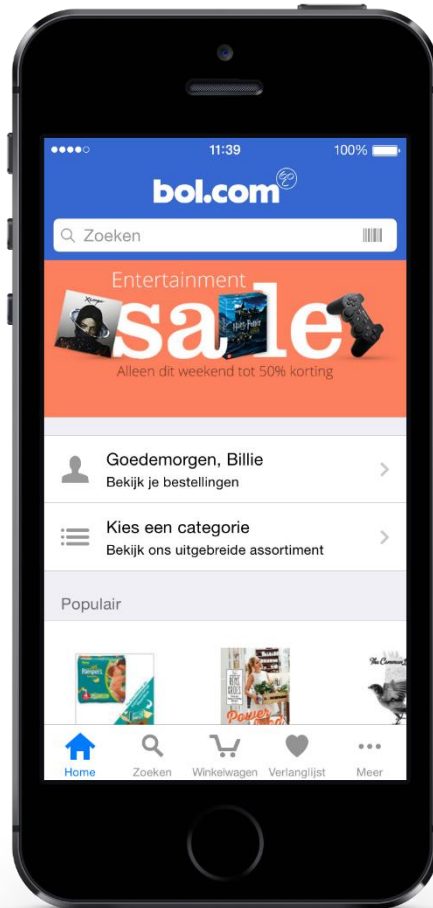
●●●●○ 11:39 100%

bol.com

Zoeken

Entertainment

sale

Alleen dit weekend tot 50% korting

Goedemorgen, Billie
Bekijk je bestellingen

Kies een categorie
Bekijk ons uitgebreide assortiment

Populair

Home Zoeken Winkelwagen Verlanglijst Meer